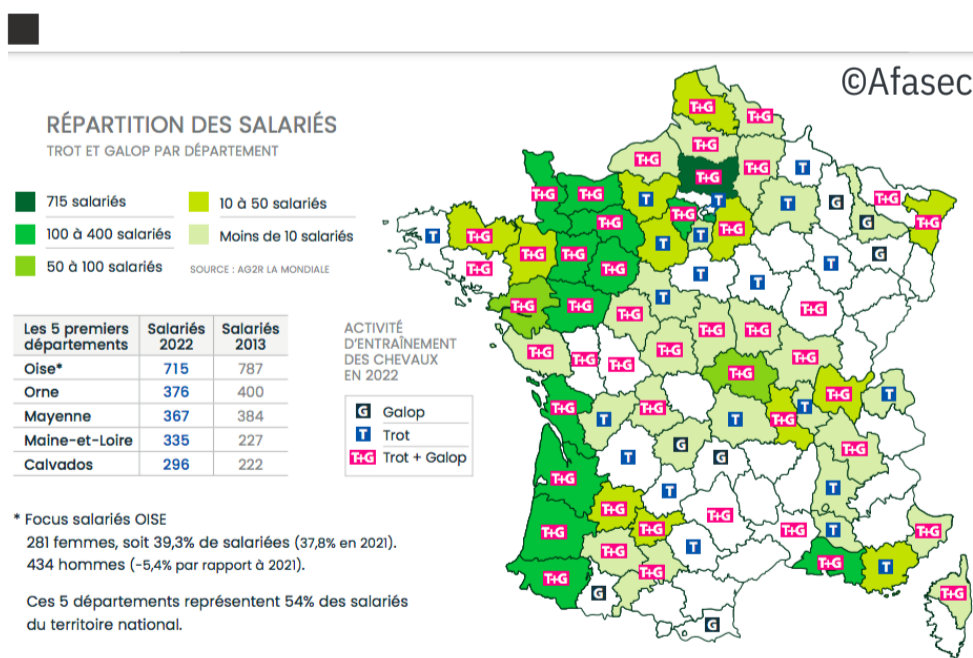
©Afasec

RÉPARTITION DES SALARIÉS
TROT ET GALOP PAR DÉPARTEMENT

715 salariés
100 à 400 salariés
50 à 100 salariés
10 à 50 salariés
Moins de 10 salariés
SOURCE : AG2R LA MONDIALE

| Les 5 premiers départements | Salariés 2022 | Salariés 2013 |
|---|---|---|
| Oise* | 715 | 787 |
| Orne | 376 | 400 |
| Mayenne | 367 | 384 |
| Maine-et-Loire | 335 | 227 |
| Calvados | 296 | 222 |

ACTIVITÉ D'ENTRAÎNEMENT DES CHEVAUX EN 2022

G Galop
T Trot
T+G Trot + Galop

* Focus salariés OISE
281 femmes, soit 39,3% de salariées (37,8% en 2021).
434 hommes (-5,4% par rapport à 2021).

Ces 5 départements représentent 54% des salariés du territoire national.

T+G T+G T+G T+G T+G T T+G G T+G T+G T T+G T+G T T+G T+G T+G T+G T+G G T+G T+G T T T+G T T T+G T+G T T+G T+G T+G T+G T+G T+G T+G T+G T+G T+G T+G T+G T+G T+G T+G T+G T T+G T+G T G T T T+G T+G T T+G T+G T+G T T T+G T+G T T T+G G T+G T+G T G G T+G T+G T+G